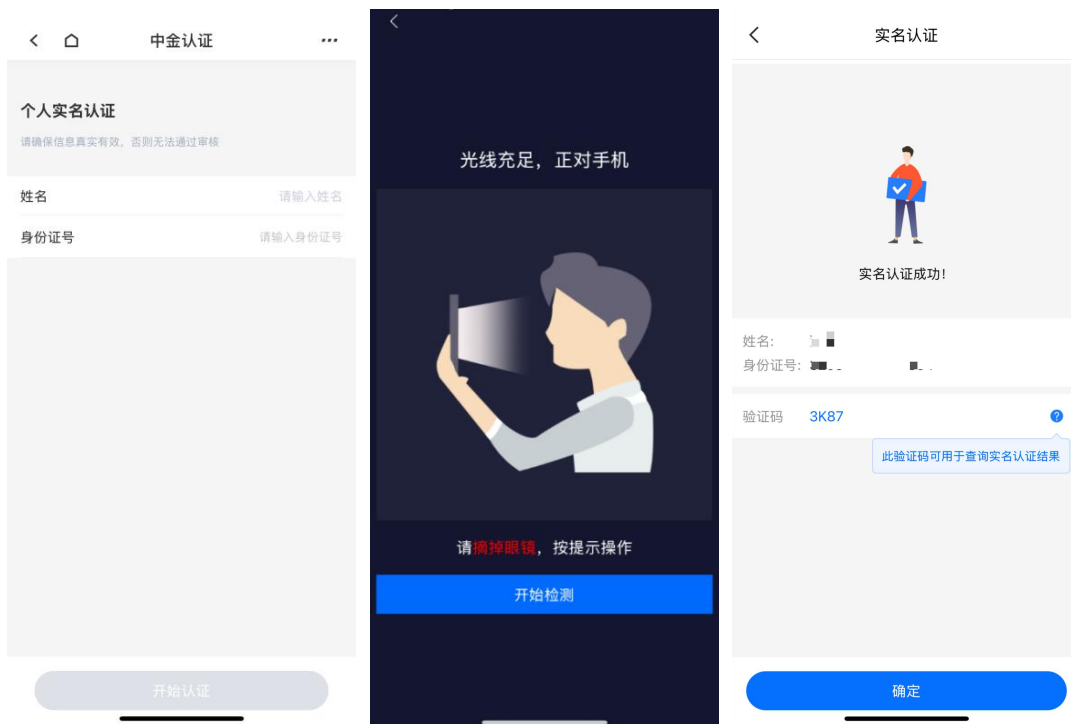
中金认证

个人实名认证

请确保信息真实有效，否则无法通过审核

姓名 请输入姓名

身份证号 请输入身份证号

开始认证

光线充足，正对手机

请摘掉眼镜，按提示操作

开始检测

实名认证

实名认证成功！

姓名: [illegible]

身份证号: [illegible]

验证码 3K87

此验证码可用于查询实名认证结果

确定